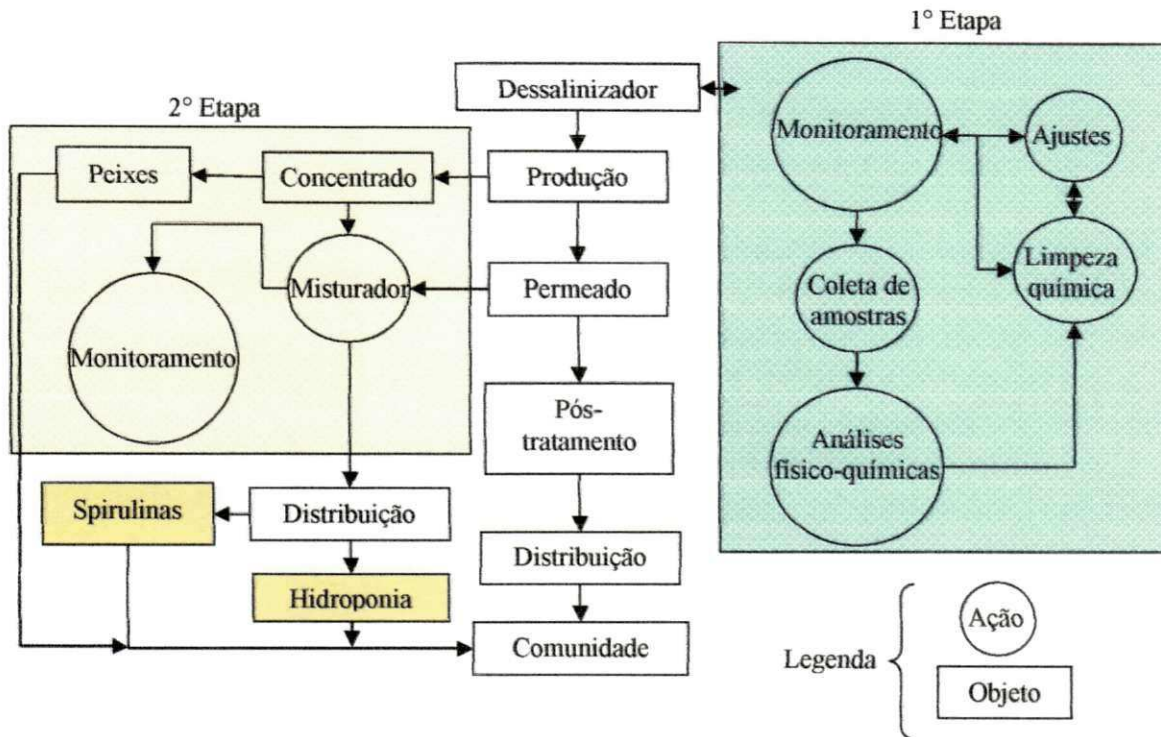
1° Etapa

2° Etapa

Dessalinizador

Produção

Permeado

Pós-tratamento

Distribuição

Comunidade

Peixes

Concentrado

Misturador

Monitoramento

Distribuição

Spirulinas

Hidroponia

Monitoramento

Ajustes

Coleta de amostras

Limpeza química

Análises físico-químicas

Legenda

Ação

Objeto